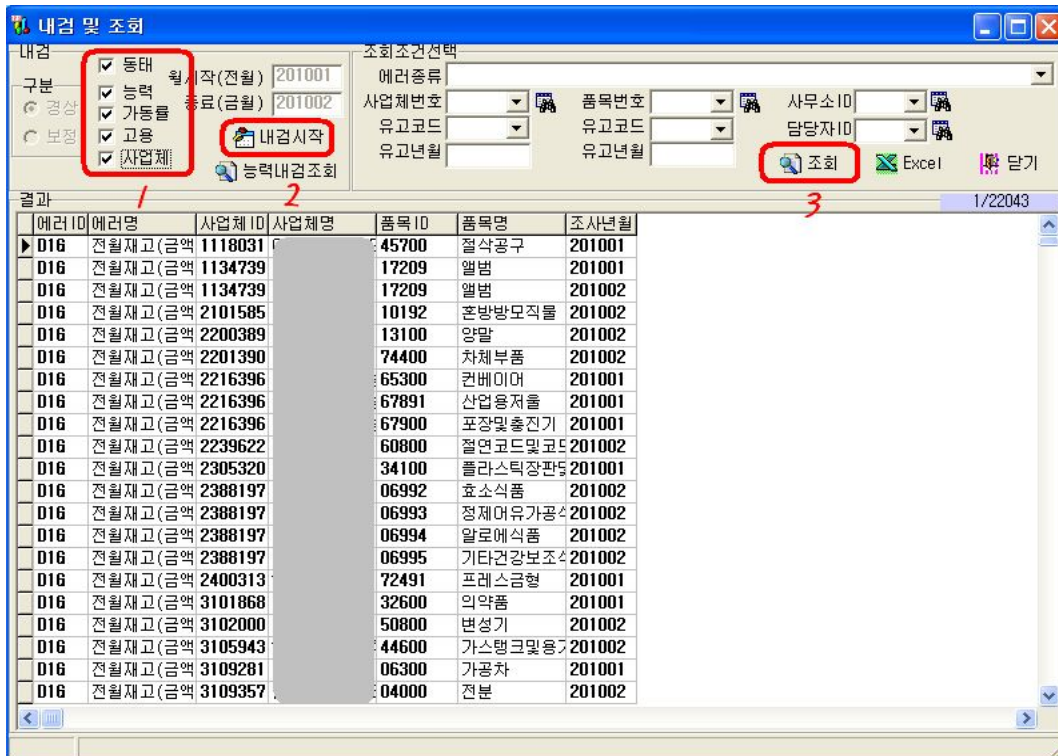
내검 및 조회

내검
구분
경상
보정
동태
능력
가동률
고용
사업체
1
월시작(전월) 201001
종료(금월) 201002
내검시작
2
능력내검조회

조회조건선택
에러종류
사업체번호
유고코드
유고년월
품목번호
유고코드
유고년월
사무소ID
담당자ID
조회
3
Excel
닫기

결과
1/22043

| 에러ID | 에러명 | 사업체ID | 사업체명 | 품목ID | 품목명 | 조사년월 |
|---|---|---|---|---|---|---|
| D16 | 전월재고(금액 | 1118031 | | 45700 | 절삭공구 | 201001 |
| D16 | 전월재고(금액 | 1134739 | | 17209 | 앨범 | 201001 |
| D16 | 전월재고(금액 | 1134739 | | 17209 | 앨범 | 201002 |
| D16 | 전월재고(금액 | 2101585 | | 10192 | 혼방방모직물 | 201002 |
| D16 | 전월재고(금액 | 2200389 | | 13100 | 양말 | 201002 |
| D16 | 전월재고(금액 | 2201390 | | 74400 | 차체부품 | 201002 |
| D16 | 전월재고(금액 | 2216396 | | 65300 | 컨베이어 | 201001 |
| D16 | 전월재고(금액 | 2216396 | | 67891 | 산업용저울 | 201001 |
| D16 | 전월재고(금액 | 2216396 | | 67900 | 포장및충진기 | 201001 |
| D16 | 전월재고(금액 | 2239622 | | 60800 | 절연코드및코드 | 201002 |
| D16 | 전월재고(금액 | 2305320 | | 34100 | 플라스틱장판 | 201001 |
| D16 | 전월재고(금액 | 2388197 | | 06992 | 효소식품 | 201002 |
| D16 | 전월재고(금액 | 2388197 | | 06993 | 정제어유가공스 | 201002 |
| D16 | 전월재고(금액 | 2388197 | | 06994 | 알로에식품 | 201002 |
| D16 | 전월재고(금액 | 2388197 | | 06995 | 기타건강보조스 | 201002 |
| D16 | 전월재고(금액 | 2400313 | | 72491 | 프레스금형 | 201001 |
| D16 | 전월재고(금액 | 3101868 | | 32600 | 의약품 | 201001 |
| D16 | 전월재고(금액 | 3102000 | | 50800 | 변성기 | 201002 |
| D16 | 전월재고(금액 | 3105943 | | 44600 | 가스탱크및용기 | 201002 |
| D16 | 전월재고(금액 | 3109281 | | 06300 | 가공차 | 201001 |
| D16 | 전월재고(금액 | 3109357 | | 04000 | 전분 | 201002 |